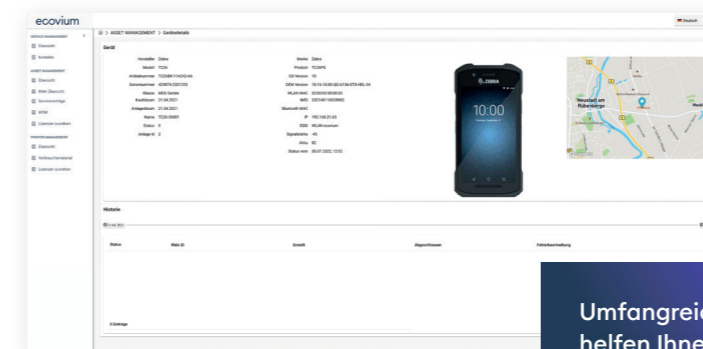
ecovium

Deutsch

DEVICE MANAGEMENT

Übersicht

Kontakte

ASSET MANAGEMENT

Übersicht

Mobil Übersicht

Serviceaufträge

MDM

Lizenzen zuordnen

PRINTER MANAGEMENT

Übersicht

Verbrauchsmaterial

Lizenzen zuordnen

> ASSET MANAGEMENT > Gerätedetails

Gerät

Hersteller Zebra
Modell TC26
Artikelnummer TC26BK11A242A6
Seriennummer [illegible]
Kunde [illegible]
Kaufdatum 21.04.2021
Anlagedatum 21.04.2021
Name TC26-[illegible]
Status 4
Anlage-ID 2

Marke Zebra
Produkt TC26PE
OS Version 10
OEM Version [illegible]
WLAN MAC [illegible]
IMEI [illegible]
Bluetooth MAC
IP 192.168.21.43
SSID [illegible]
Signalstärke -45
Akku 82
Status vom 05.07.2022, 13:52

ZEBRA

10:00

Neustadt am Rübenberge

Historie

Status | Web ID | Gerät | Abgeschlossen | Fehlerbeschreibung

0 Einträge

Umfangreic
helfen Ihne